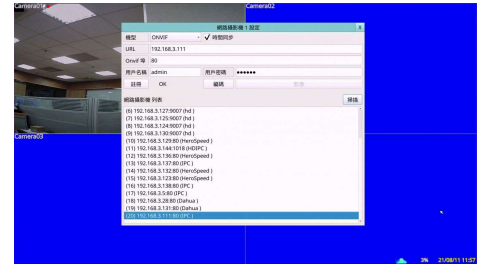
Camera01 Camera02

網路攝影機 1 設定

機型 ONVIF ✓ 時間同步

URL 192.168.3.111

Onvif 埠 80

用戶名稱 admin 用戶密碼 ••••••

註冊 OK 編碼 影像

網路攝影機 列表 掃描

(6) 192.168.3.127:9007 (hd)
(7) 192.168.3.125:9007 (hd)
(8) 192.168.3.124:9007 (hd)
(9) 192.168.3.130:9007 (hd)
(10) 192.168.3.129:80 (HeroSpeed)
(11) 192.168.3.144:1018 (HDIPC)
(12) 192.168.3.136:80 (HeroSpeed)
(13) 192.168.3.137:80 (IPC)
(14) 192.168.3.132:80 (HeroSpeed)
(15) 192.168.3.123:80 (HeroSpeed)
(16) 192.168.3.138:80 (IPC)
(17) 192.168.3.5:80 (IPC)
(18) 192.168.3.28:80 (Dahua)
(19) 192.168.3.131:80 (Dahua)
(20) 192.168.3.111:80 (IPC)

Camera03

3% 21/08/11 11:57